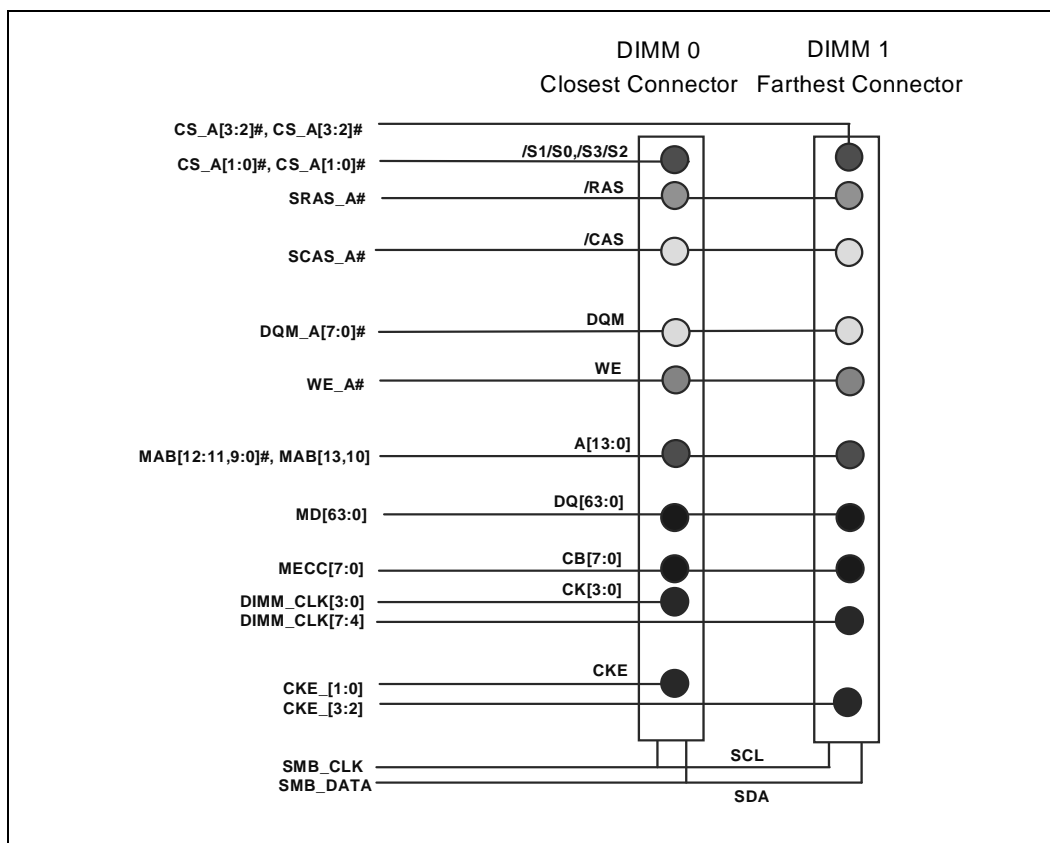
DIMM 0
Closest Connector

DIMM 1
Farthest Connector

CS_A[3:2]#, CS_A[3:2]#
CS_A[1:0]#, CS_A[1:0]#
/S1/S0,/S3/S2
SRAS_A#
/RAS
SCAS_A#
/CAS
DQM_A[7:0]#
DQM
WE_A#
WE
MAB[12:11,9:0]#, MAB[13,10]
A[13:0]
MD[63:0]
DQ[63:0]
MECC[7:0]
CB[7:0]
DIMM_CLK[3:0]
CK[3:0]
DIMM_CLK[7:4]
CKE_[1:0]
CKE
CKE_[3:2]
SMB_CLK
SCL
SMB_DATA
SDA